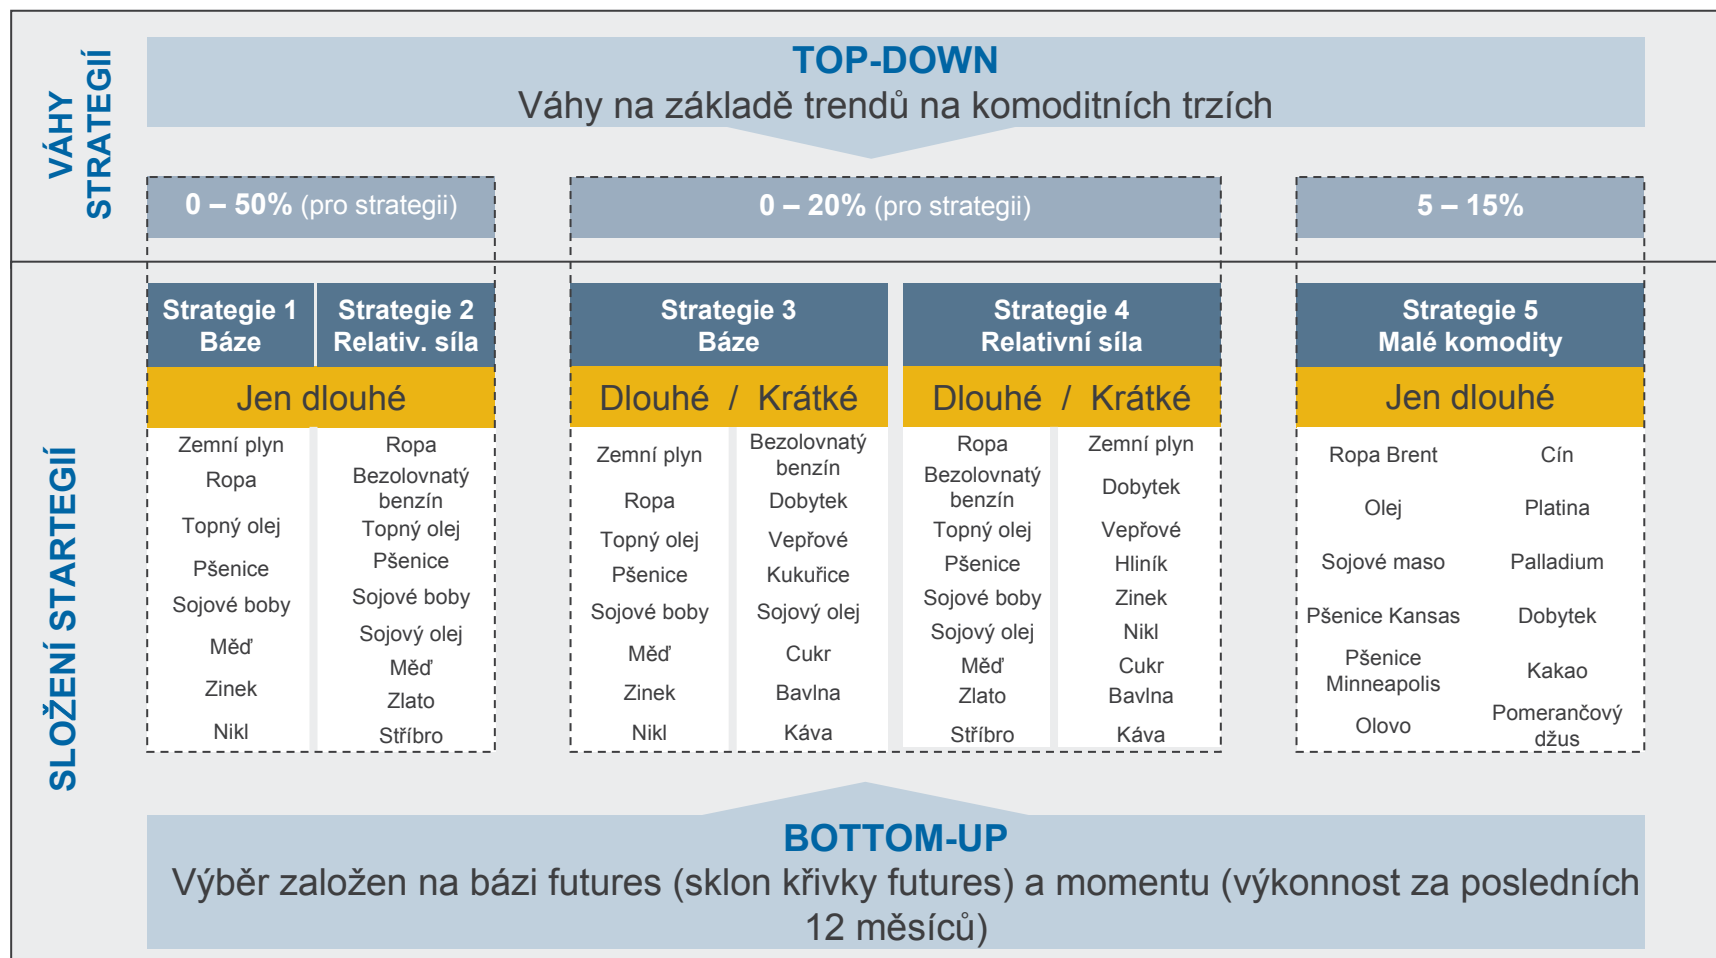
VÁHY STRATEGIÍ

TOP-DOWN
Váhy na základě trendů na komoditních trzích

0 – 50% (pro strategii)

0 – 20% (pro strategii)

5 – 15%

SLOŽENÍ STARTEGIÍ

Strategie 1 Báze

Strategie 2 Relativ. síla

Jen dlouhé

Zemní plyn
Ropa
Topný olej
Pšenice
Sojové boby
Měď
Zinek
Nikl

Ropa
Bezolovnatý benzín
Topný olej
Pšenice
Sojové boby
Sojový olej
Měď
Zlato
Stříbro

Strategie 3 Báze

Dlouhé / Krátké

Zemní plyn
Ropa
Topný olej
Pšenice
Sojové boby
Měď
Zinek
Nikl

Bezolovnatý benzín
Dobytek
Vepřové
Kukuřice
Sojový olej
Cukr
Bavlna
Káva

Strategie 4 Relativní síla

Dlouhé / Krátké

Ropa
Bezolovnatý benzín
Topný olej
Pšenice
Sojové boby
Sojový olej
Měď
Zlato
Stříbro

Zemní plyn
Dobytek
Vepřové
Hliník
Zinek
Nikl
Cukr
Bavlna
Káva

Strategie 5 Malé komodity

Jen dlouhé

Ropa Brent
Olej
Sojové maso
Pšenice Kansas
Pšenice Minneapolis
Olovo

Cín
Platina
Palladium
Dobytek
Kakao
Pomerančový džus

BOTTOM-UP
Výběr založen na bázi futures (sklon křivky futures) a momentu (výkonnost za posledních 12 měsíců)